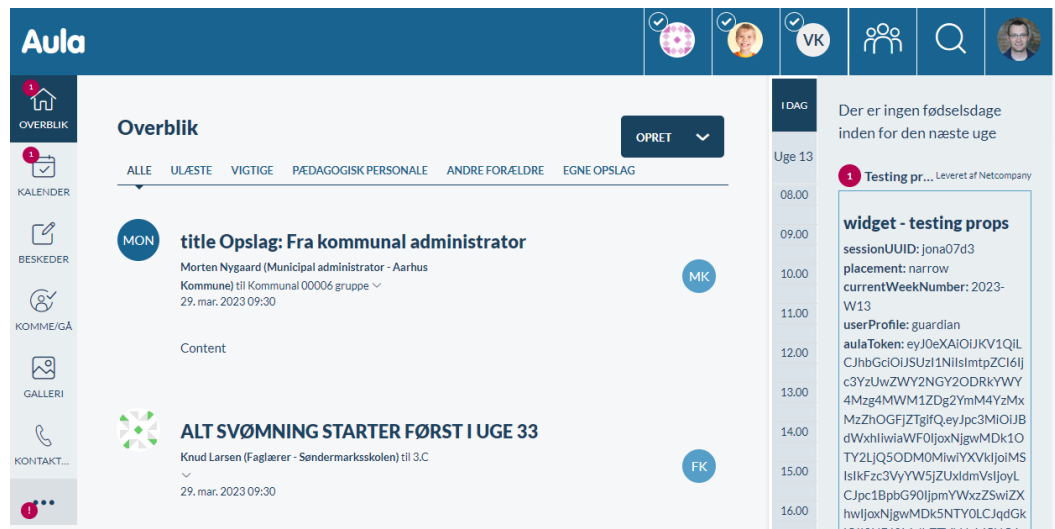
Aula

VK

1
OVERBLIK

1
KALENDER

BESKEDER

KOMME/GÅ

GALLERI

KONTAKT...

•••
!

Overblik

OPRET

ALLE ULÆSTE VIGTIGE PÆDAGOGISK PERSONALE ANDRE FORÆLDRE EGNE OPSLAG

MON

title Opslag: Fra kommunal administrator

Morten Nygaard (Municipal administrator - Aarhus Kommune) til Kommunal 00006 gruppe
29. mar. 2023 09:30

MK

Content

ALT SVØMNING STARTER FØRST I UGE 33

Knud Larsen (Faglærer - Søndermarksskolen) til 3.C
29. mar. 2023 09:30

FK

I DAG

Uge 13

08.00
09.00
10.00
11.00
12.00
13.00
14.00
15.00
16.00

Der er ingen fødselsdage inden for den næste uge

1 Testing pr... Leveret af Netcompany

widget - testing props
sessionUUID: jona07d3
placement: narrow
currentWeekNumber: 2023-W13
userProfile: guardian
aulaToken: eyJ0eXAiOiJKV1QiLCJhbGciOiJSUzI1NiIsImtpZCI6Ijc3YzUwZWY2NGY2ODRkYWY4Mzg4MWM1ZDg2YmM4YzMxMzZhOGFjZTgifQ.eyJpc3MiOiJBdWxhIiwiaWF0IjoxNjgwMDk1OTY2LjQ5ODM0MiwiYXVkIjoiMSIsIkFzc3VyYW5jZUxldmVsIjoyLCJpc1BpbG90IjpmYWxzZSwiZXhwIjoxNjgwMDk5NTY0LCJqdGk